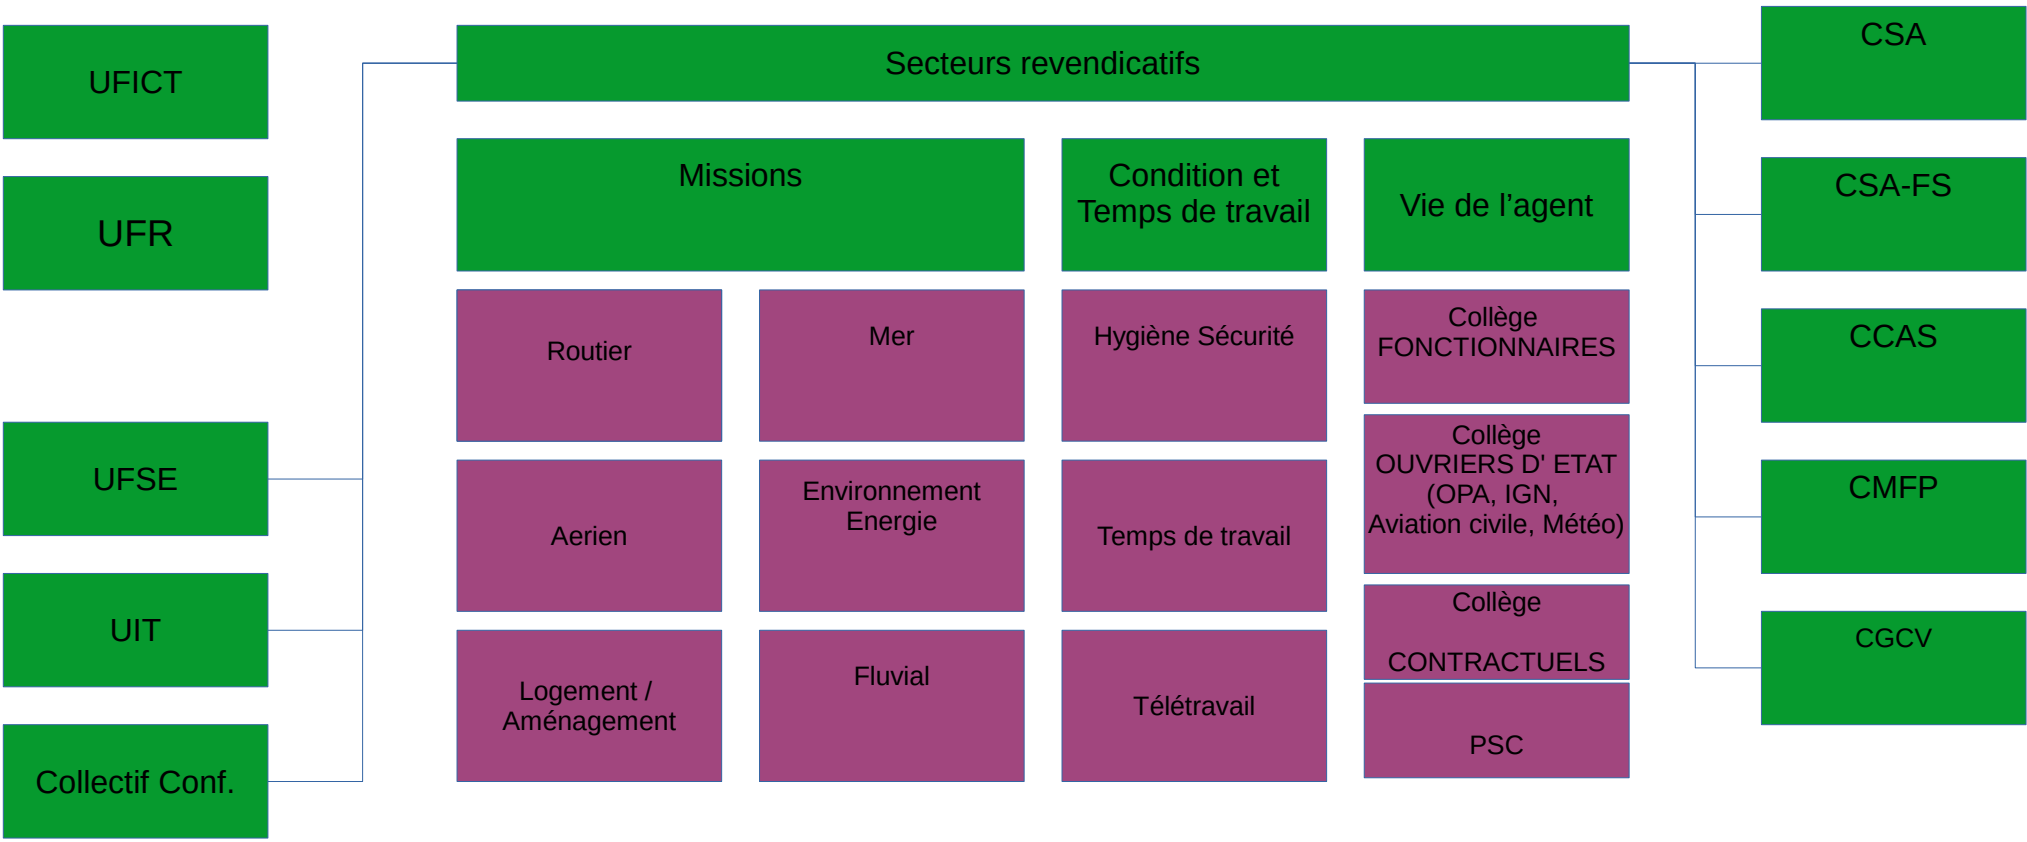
UFICT

UFR

UFSE

UIT

Collectif Conf.

Secteurs revendicatifs

Missions

Condition et Temps de travail

Vie de l’agent

Routier

Mer

Hygiène Sécurité

Collège FONCTIONNAIRES

Aerien

Environnement Energie

Temps de travail

Collège OUVRIERS D' ETAT (OPA, IGN, Aviation civile, Météo)

Logement / Aménagement

Fluvial

Télétravail

Collège

CONTRACTUELS

PSC

CSA

CSA-FS

CCAS

CMFP

CGCV